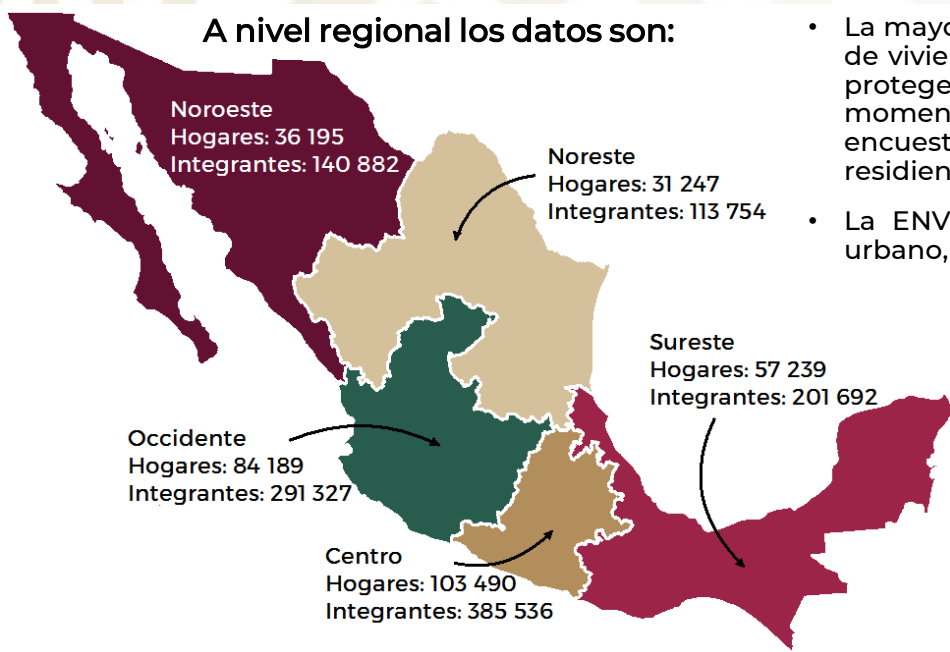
A nivel regional los datos son:

Noroeste
Hogares: 36 195
Integrantes: 140 882

Noreste
Hogares: 31 247
Integrantes: 113 754

Occidente
Hogares: 84 189
Integrantes: 291 327

Sureste
Hogares: 57 239
Integrantes: 201 692

Centro
Hogares: 103 490
Integrantes: 385 536

• La mayo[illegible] de vivie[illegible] protege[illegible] momen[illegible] encuest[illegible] residien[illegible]

• La ENV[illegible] urbano,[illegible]